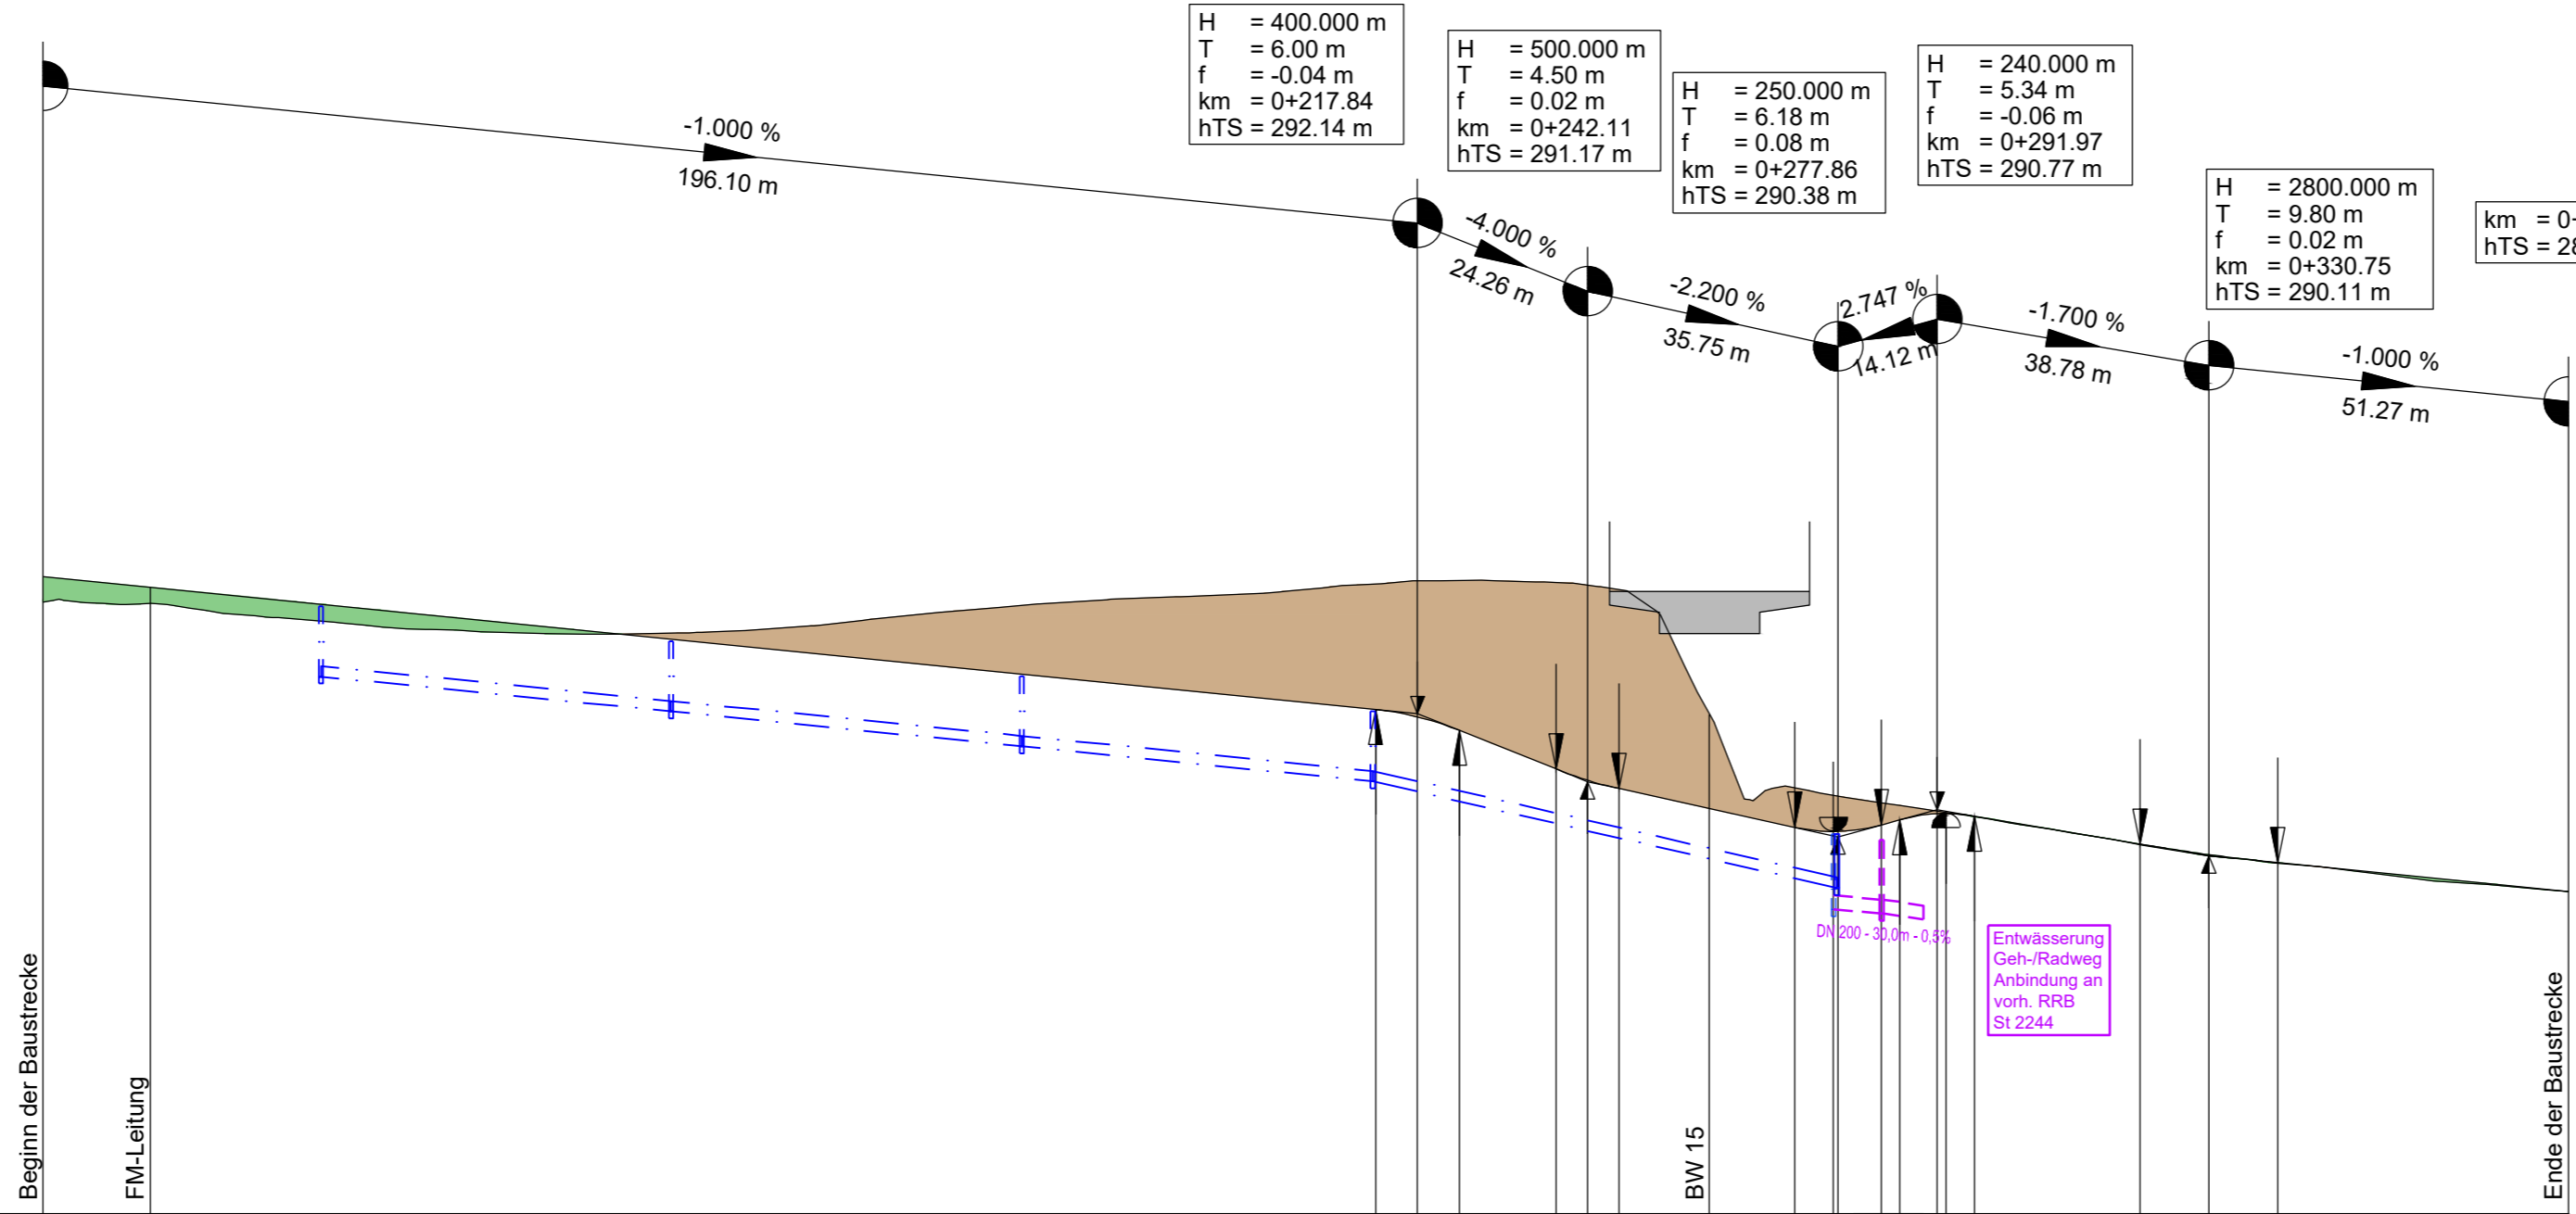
H = 400.000 m
T = 6.00 m
f = -0.04 m
km = 0+217.84
hTS = 292.14 m

H = 500.000 m
T = 4.50 m
f = 0.02 m
km = 0+242.11
hTS = 291.17 m

H = 250.000 m
T = 6.18 m
f = 0.08 m
km = 0+277.86
hTS = 290.38 m

H = 240.000 m
T = 5.34 m
f = -0.06 m
km = 0+291.97
hTS = 290.77 m

H = 2800.000 m
T = 9.80 m
f = 0.02 m
km = 0+330.75
hTS = 290.11 m

km = 0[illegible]
hTS = 28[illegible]

-1.000 %
196.10 m

-4.000 %
24.26 m

-2.200 %
35.75 m

2.747 %
14.12 m

-1.700 %
38.78 m

-1.000 %
51.27 m

DN 200 - 30,0m - 0,5%

Entwässerung
Geh-/Radweg
Anbindung an
vorh. RRB
St 2244

Beginn der Baustrecke
FM-Leitung
BW 15
Ende der Baustrecke